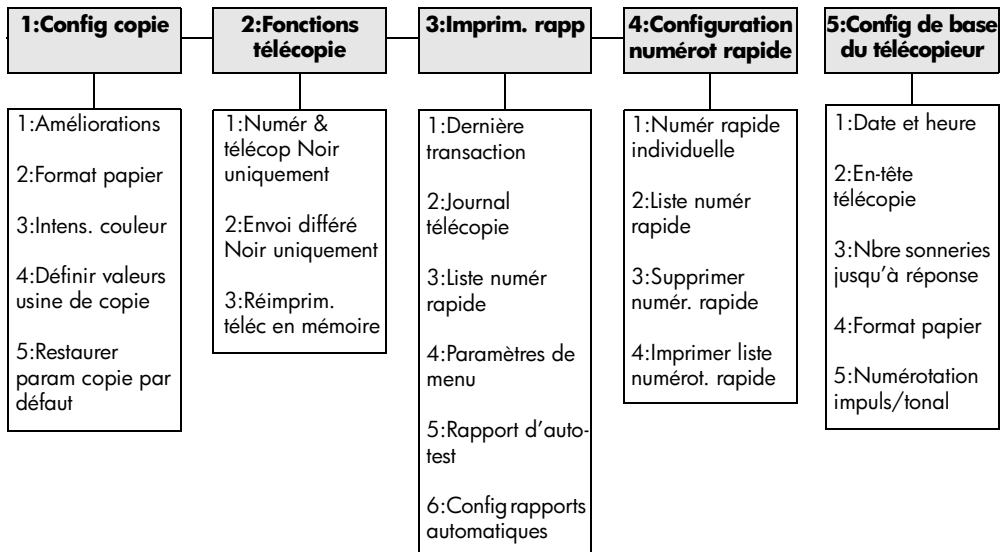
1:Config copie

1:Améliorations

2:Format papier

3:Intens. couleur

4:Définir valeurs usine de copie

5:Restaurer param copie par défaut

2:Fonctions télécopie

1:Numér & télécop Noir uniquement

2:Envoi différé Noir uniquement

3:Réimprim. téléc en mémoire

3:Imprim. rapp

1:Dernière transaction

2:Journal télécopie

3:Liste numér rapide

4:Paramètres de menu

5:Rapport d'autotest

6:Config rapports automatiques

4:Configuration numérot rapide

1:Numér rapide individuelle

2:Liste numér rapide

3:Supprimer numér. rapide

4:Imprimer liste numérot. rapide

5:Config de base du télécopieur

1:Date et heure

2:En-tête télécopie

3:Nbre sonneries jusqu'à réponse

4:Format papier

5:Numérotation impuls/tonal